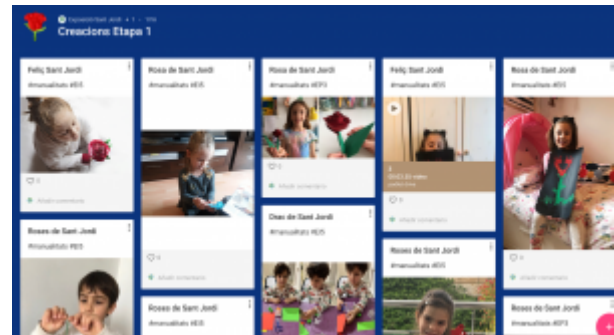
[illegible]
Creacions Etapa 1

Feliç Sant Jordi
#manualitats #EI5
♡ 0
+ Afegir comentari

Rosa de Sant Jordi
#manualitats #EI5
♡ 0
+ Afegir comentari

Rosa de Sant Jordi
#manualitats #EI5
♡ 0
+ Afegir comentari

Drac de Sant Jordi
#manualitats #EI5

Feliç Sant Jordi
#manualitats #EI5
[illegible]
♡ 0
+ Afegir comentari

Roses de Sant Jordi
#manualitats #EI5

Rosa de Sant Jordi
#manualitats #EI5
♡ 0
+ Afegir comentari

Roses de Sant Jordi
#manualitats #EI5

Roses de Sant Jordi
#manualitats #EI5

Roses de Sant Jordi
#manualitats #EI5

Roses de Sant Jordi
#manualitats #EI3